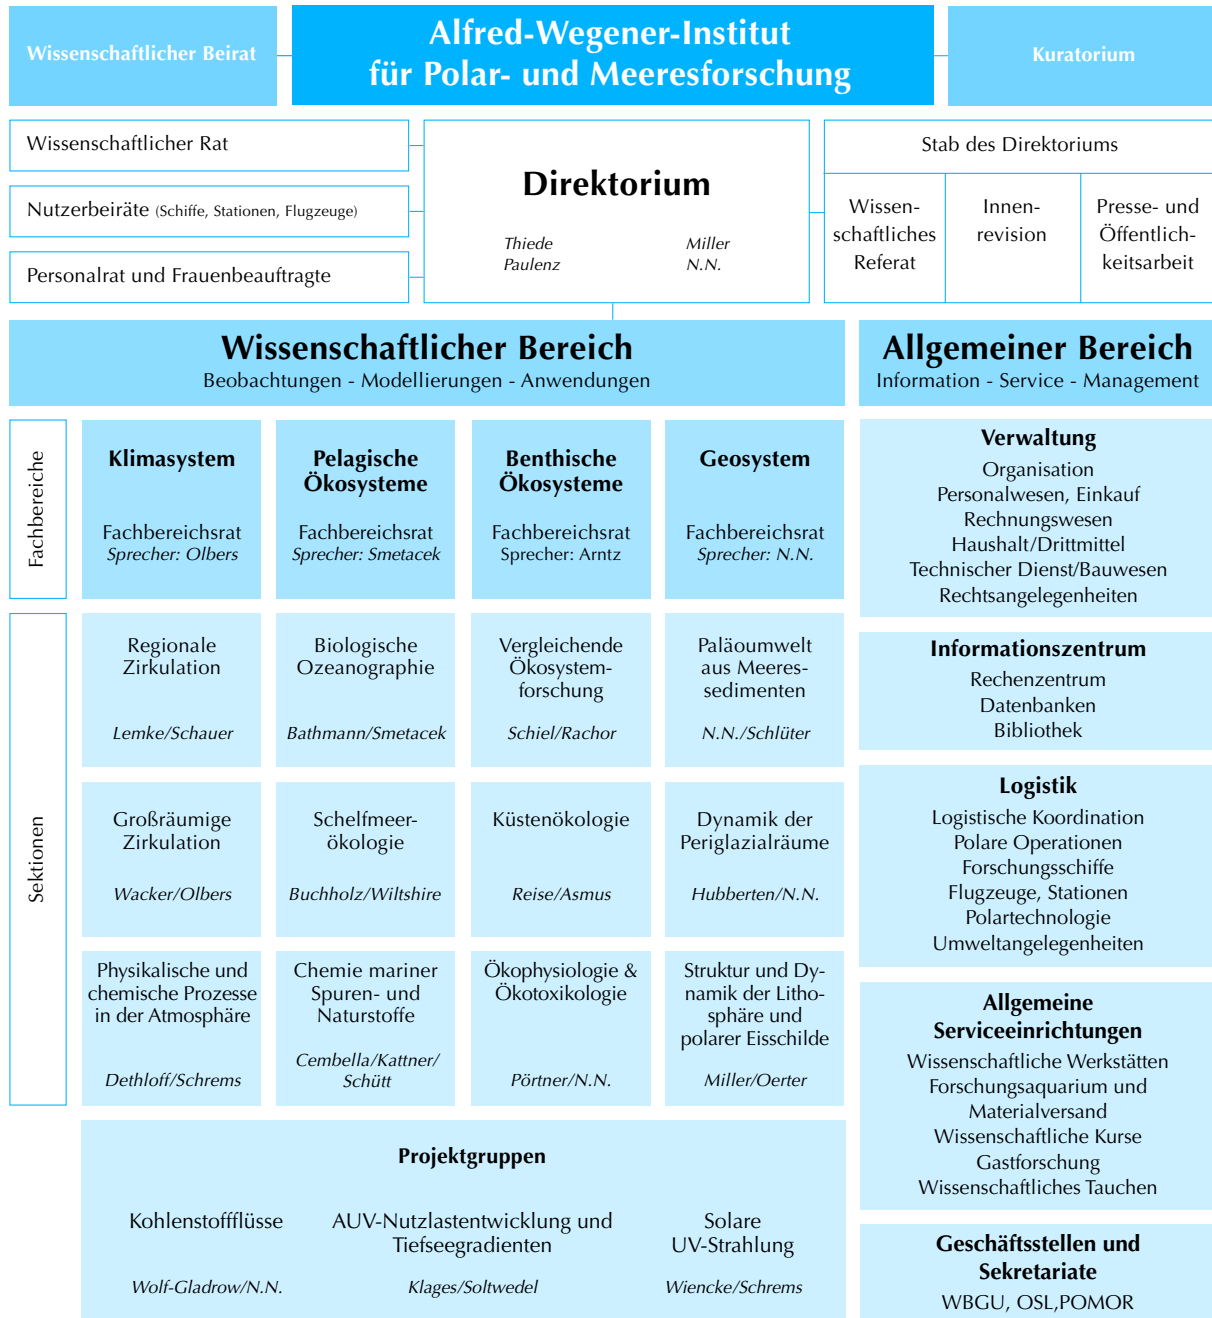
Wissenschaftlicher Beirat

Alfred-Wegener-Institut für Polar- und Meeresforschung

Kuratorium

Wissenschaftlicher Rat

Nutzerbeiräte (Schiffe, Stationen, Flugzeuge)

Personalrat und Frauenbeauftragte

Direktorium

Thiede
Paulenz

Miller
N.N.

Stab des Direktoriums

Wissenschaftliches Referat

Innenrevision

Presse- und Öffentlichkeitsarbeit

Wissenschaftlicher Bereich
Beobachtungen - Modellierungen - Anwendungen

Allgemeiner Bereich
Information - Service - Management

Fachbereiche

Klimasystem
Fachbereichsrat
Sprecher: Olbers

Pelagische Ökosysteme
Fachbereichsrat
Sprecher: Smetacek

Benthische Ökosysteme
Fachbereichsrat
Sprecher: Arntz

Geosystem
Fachbereichsrat
Sprecher: N.N.

Sektionen

Regionale Zirkulation
Lemke/Schauer

Biologische Ozeanographie
Bathmann/Smetacek

Vergleichende Ökosystemforschung
Schiel/Rachor

Paläoumwelt aus Meeressedimenten
N.N./Schlüter

Großräumige Zirkulation
Wacker/Olbers

Schelfmeerökologie
Buchholz/Wiltshire

Küstenökologie
Reise/Asmus

Dynamik der Periglazialräume
Hubberten/N.N.

Physikalische und chemische Prozesse in der Atmosphäre
Dethloff/Schrems

Chemie mariner Spuren- und Naturstoffe
Cembella/Kattner/Schütt

Ökophysiologie & Ökotoxikologie
Pörtner/N.N.

Struktur und Dynamik der Lithosphäre und polarer Eisschilde
Miller/Oerter

Projektgruppen

Kohlenstoffflüsse
Wolf-Gladrow/N.N.

AUV-Nutzlastentwicklung und Tiefseegradienten
Klages/Soltwedel

Solare UV-Strahlung
Wiencke/Schrems

Verwaltung
Organisation
Personalwesen, Einkauf
Rechnungswesen
Haushalt/Drittmittel
Technischer Dienst/Bauwesen
Rechtsangelegenheiten

Informationszentrum
Rechenzentrum
Datenbanken
Bibliothek

Logistik
Logistische Koordination
Polare Operationen
Forschungsschiffe
Flugzeuge, Stationen
Polartechnologie
Umweltangelegenheiten

Allgemeine Serviceeinrichtungen
Wissenschaftliche Werkstätten
Forschungsaquarium und Materialversand
Wissenschaftliche Kurse
Gastforschung
Wissenschaftliches Tauchen

Geschäftsstellen und Sekretariate
WBGU, OSL,POMOR